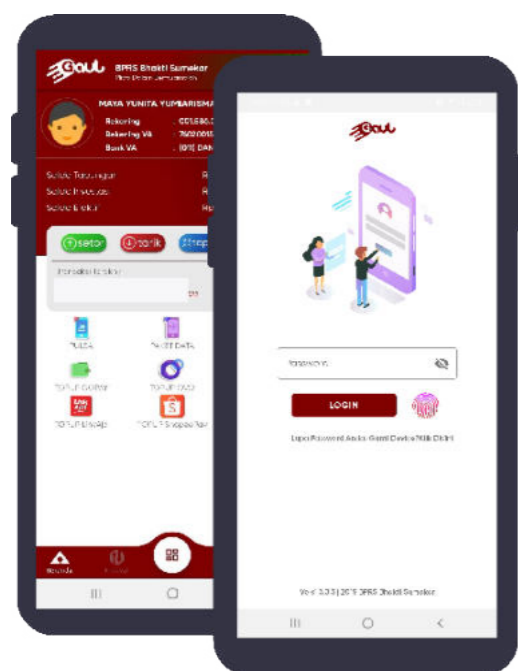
Gaul

BPRS Bhakti Sumekar

MAYA YUNITA YUMARISMA

Rekening : 001.5.80.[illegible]

Rekening VA : 752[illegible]

Bank VA : [011] DAN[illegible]

Saldo Tabungan R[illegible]

Saldo Investasi R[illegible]

Saldo Emas R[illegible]

setor

tarik

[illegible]

Transaksi terakhir

PULSA

PAKET DATA

TOPUP GOPAY

TOPUP OVO

TOPUP LinkAja

TOPUP ShopeePay

Beranda

Gaul

Password

LOGIN

Lupa Password Anda / Ganti Device Klik Disini

Versi 3.3.3 | 2019 BPRS Bhakti Sumekar